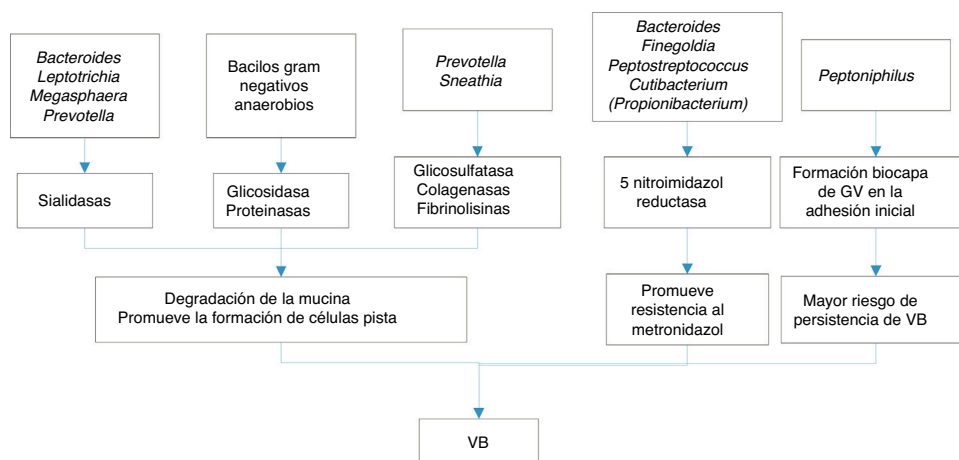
Bacteroides
Leptotrichia
Megasphaera
Prevotella

Bacilos gram negativos anaerobios

Prevotella
Sneathia

Bacteroides
Finegoldia
Peptostreptococcus
Cutibacterium
(Propionibacterium)

Peptoniphilus

Sialidasas

Glicosidasa
Proteinasas

Glicosulfatasa
Colagenasas
Fibrinolisinas

5 nitroimidazol reductasa

Formación biocapa de GV en la adhesión inicial

Degradación de la mucina
Promueve la formación de células pista

Promueve resistencia al metronidazol

Mayor riesgo de persistencia de VB

VB